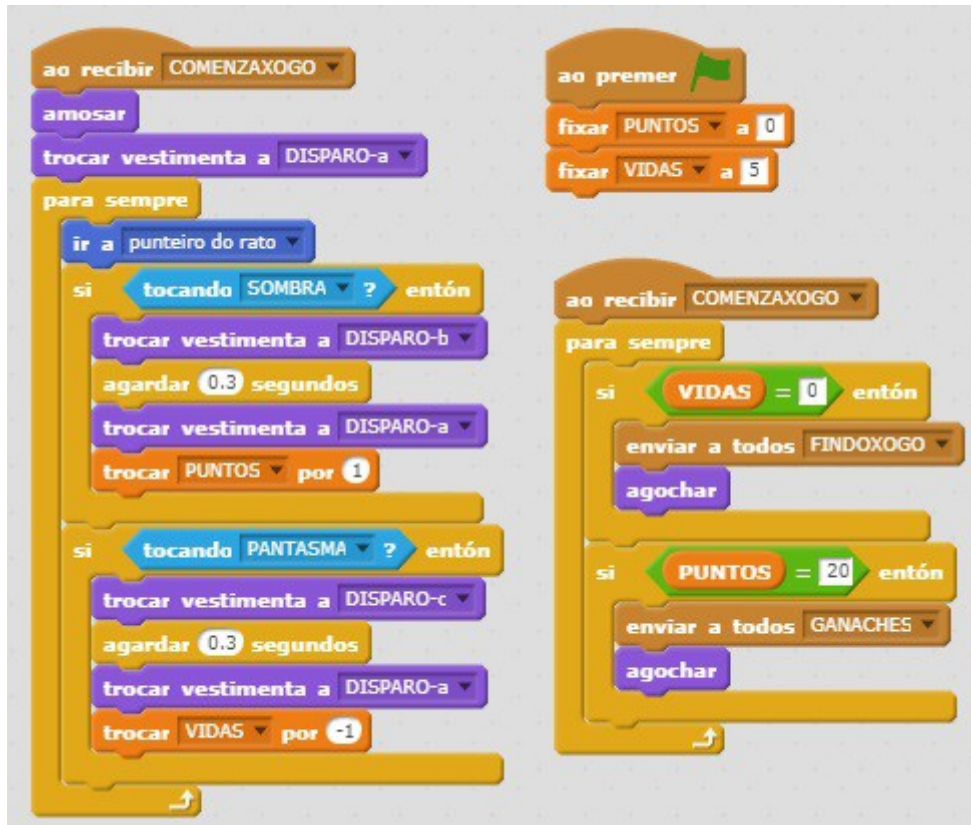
ao recibir COMENZAXOGO
amosar
trocar vestimenta a DISPARO-a
para sempre
ir a punteiro do rato
si tocando SOMBRA ? entón
trocar vestimenta a DISPARO-b
agardar 0.3 segundos
trocar vestimenta a DISPARO-a
trocar PUNTOS por 1
si tocando PANTASMA ? entón
trocar vestimenta a DISPARO-c
agardar 0.3 segundos
trocar vestimenta a DISPARO-a
trocar VIDAS por -1

ao premer
fixar PUNTOS a 0
fixar VIDAS a 5

ao recibir COMENZAXOGO
para sempre
si VIDAS = 0 entón
enviar a todos FINDOXOGO
agochar
si PUNTOS = 20 entón
enviar a todos GANACHES
agochar